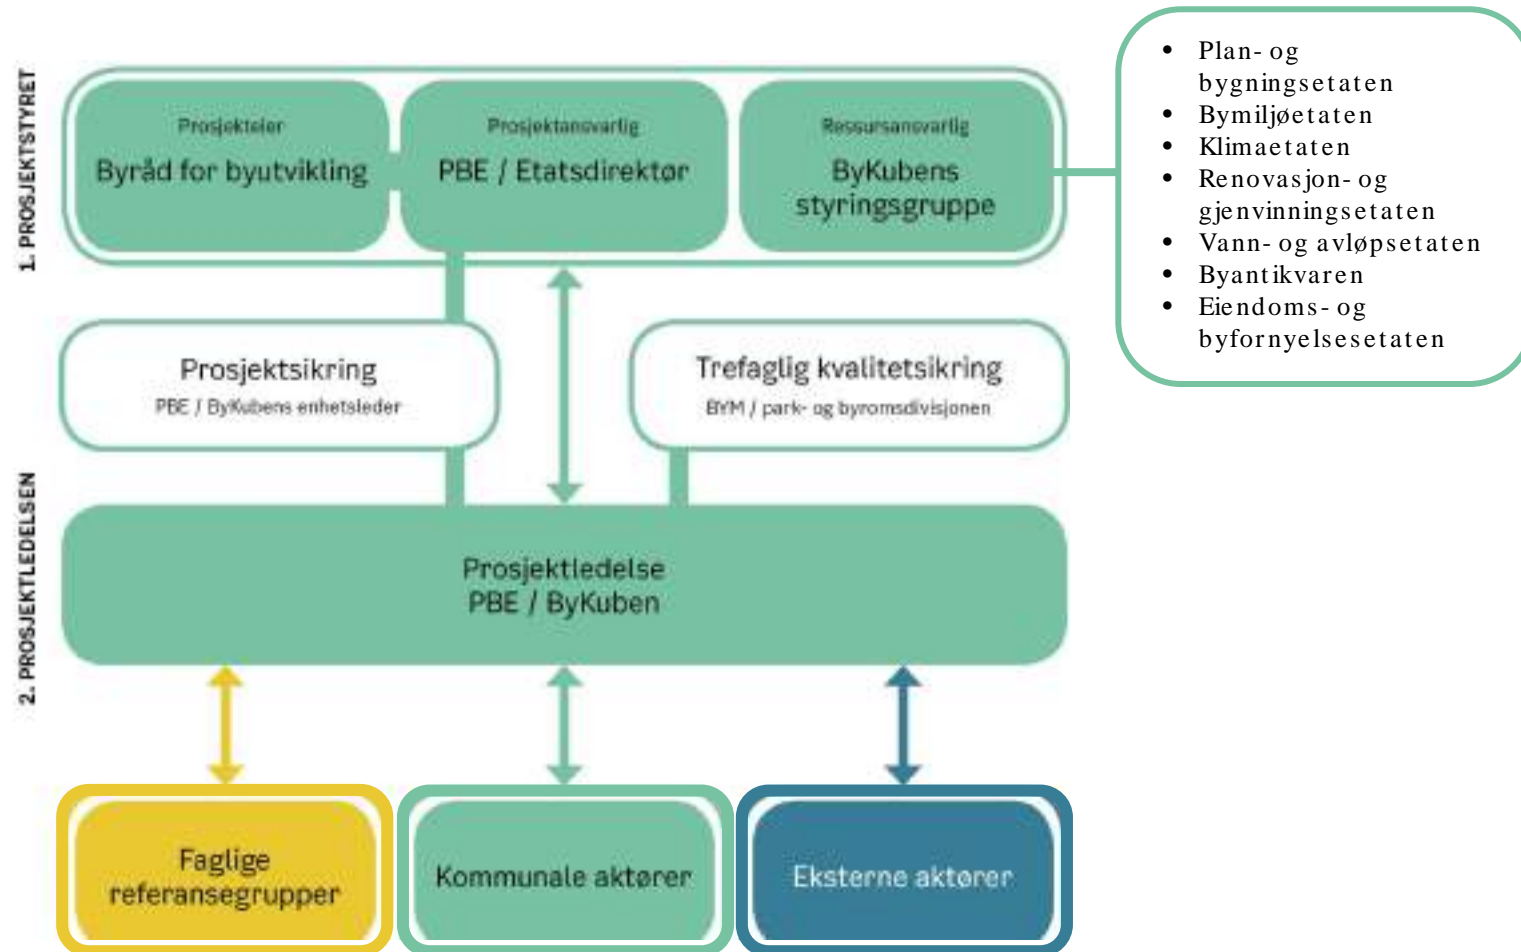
1. PROSJEKTSTYRET

Prosjekteier
Byråd for byutvikling

Prosjektansvarlig
PBE / Etatsdirektør

Ressursansvarlig
ByKubens styringsgruppe

- Plan- og bygningsetaten
- Bymiljøetaten
- Klimaetaten
- Renovasjon- og gjenvinningsetaten
- Vann- og avløpsetaten
- Byantikvaren
- Eiendoms- og byfornyelsesetaten

Prosjektsikring
PBE / ByKubens enhetsleder

Trefaglig kvalitetsikring
BYM / park- og byromsdivisjonen

2. PROSJEKTLEDELSEN

Prosjektledelse
PBE / ByKuben

Faglige referansegrupper

Kommunale aktører

Eksterne aktører